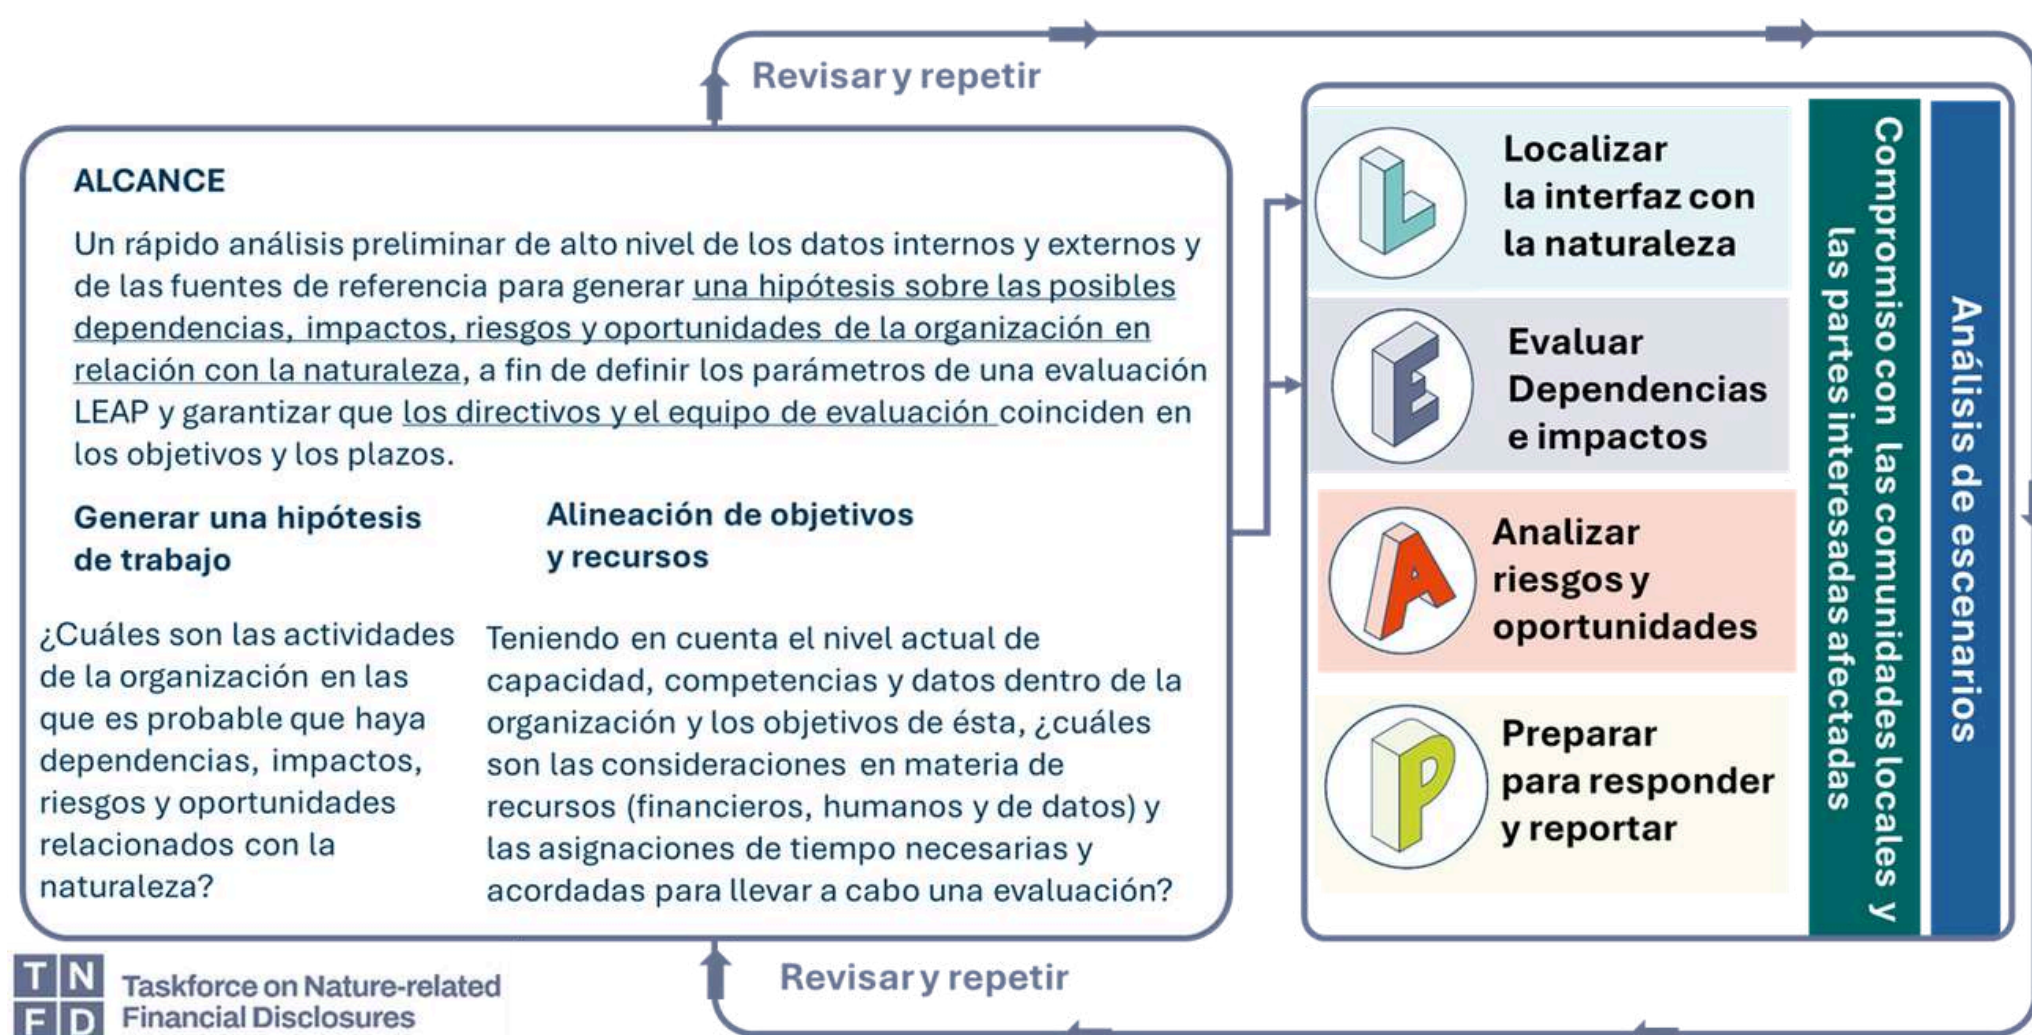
Revisar y repetir

ALCANCE

Un rápido análisis preliminar de alto nivel de los datos internos y externos y de las fuentes de referencia para generar una hipótesis sobre las posibles dependencias, impactos, riesgos y oportunidades de la organización en relación con la naturaleza, a fin de definir los parámetros de una evaluación LEAP y garantizar que los directivos y el equipo de evaluación coinciden en los objetivos y los plazos.

Generar una hipótesis de trabajo

Alineación de objetivos y recursos

¿Cuáles son las actividades de la organización en las que es probable que haya dependencias, impactos, riesgos y oportunidades relacionados con la naturaleza?

Teniendo en cuenta el nivel actual de capacidad, competencias y datos dentro de la organización y los objetivos de ésta, ¿cuáles son las consideraciones en materia de recursos (financieros, humanos y de datos) y las asignaciones de tiempo necesarias y acordadas para llevar a cabo una evaluación?

L
Localizar la interfaz con la naturaleza

E
Evaluar Dependencias e impactos

A
Analizar riesgos y oportunidades

P
Preparar para responder y reportar

Compromiso con las comunidades locales y las partes interesadas afectadas

Análisis de escenarios

Revisar y repetir

T N
F D
Taskforce on Nature-related Financial Disclosures